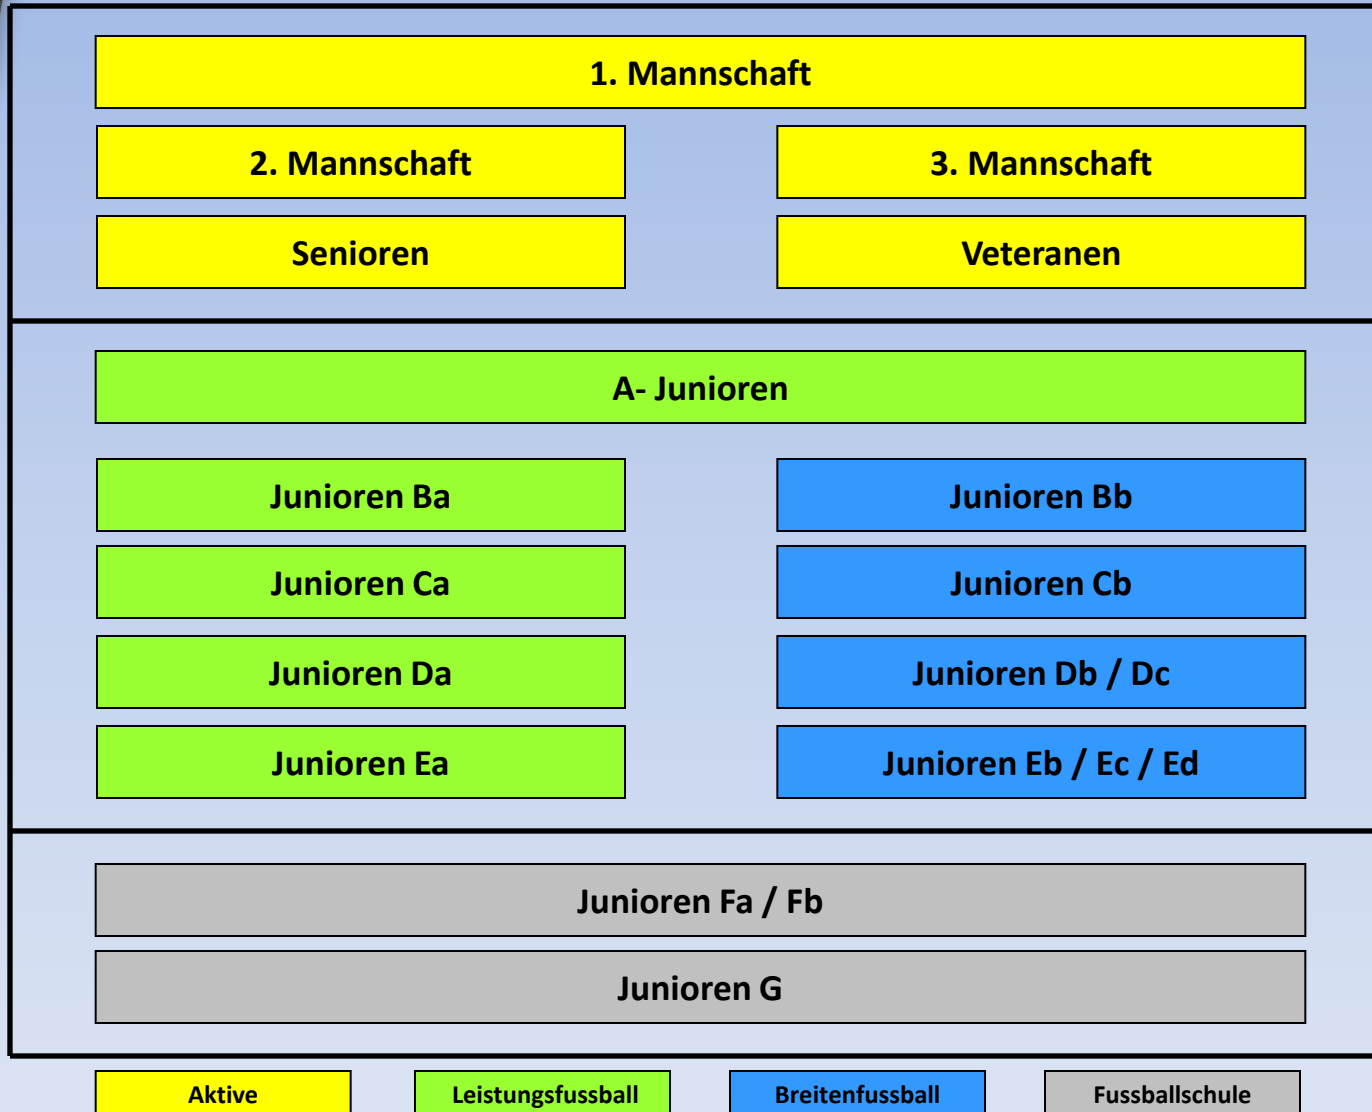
1. Mannschaft

2. Mannschaft

3. Mannschaft

Senioren

Veteranen

A- Junioren

Junioren Ba

Junioren Bb

Junioren Ca

Junioren Cb

Junioren Da

Junioren Db / Dc

Junioren Ea

Junioren Eb / Ec / Ed

Junioren Fa / Fb

Junioren G

Aktive

Leistungsfussball

Breitenfussball

Fussballschule